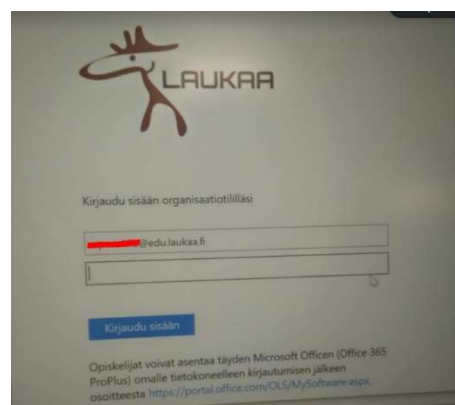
LAUKAA

Kirjaudu sisään organisaatiotilillasi

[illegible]@edu.laukaa.fi

Kirjaudu sisään

Opiskelijat voivat asentaa täyden Microsoft Officen (Office 365 ProPlus) omalle tietokoneelleen kirjautumisen jälkeen osoitteesta https://portal.office.com/OLS/MySoftware.aspx